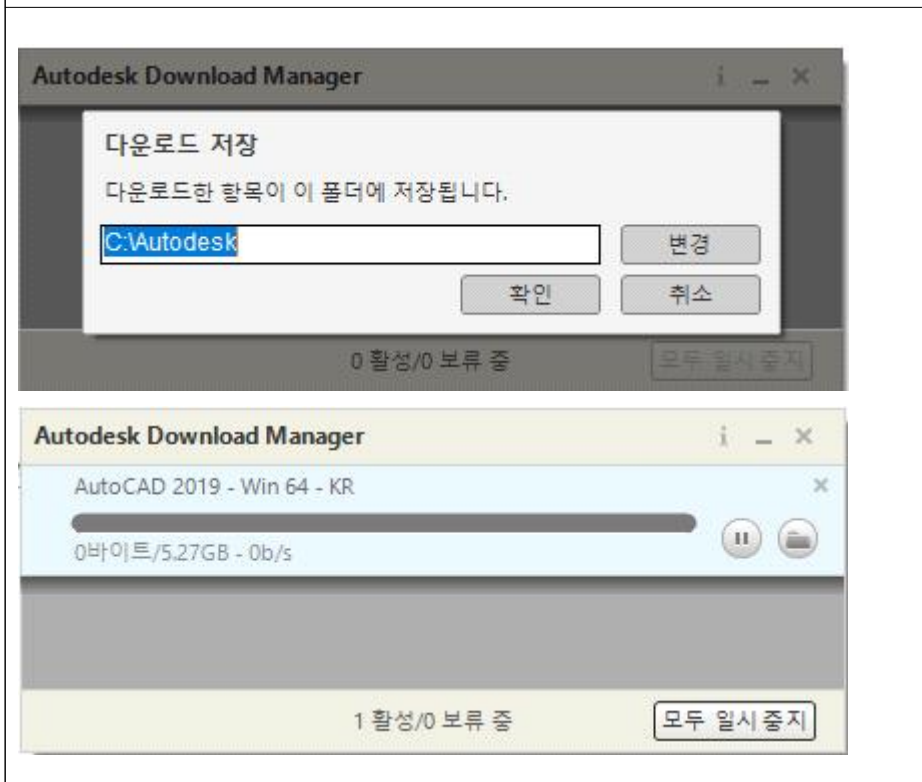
Autodesk Download Manager

i _ ×

다운로드 저장

다운로드한 항목이 이 폴더에 저장됩니다.

C:\Autodesk

변경

확인

취소

0 활성/0 보류 중

모두 일시 중지

Autodesk Download Manager

i _ ×

AutoCAD 2019 - Win 64 - KR

×

0바이트/5.27GB - 0b/s

1 활성/0 보류 중

모두 일시 중지